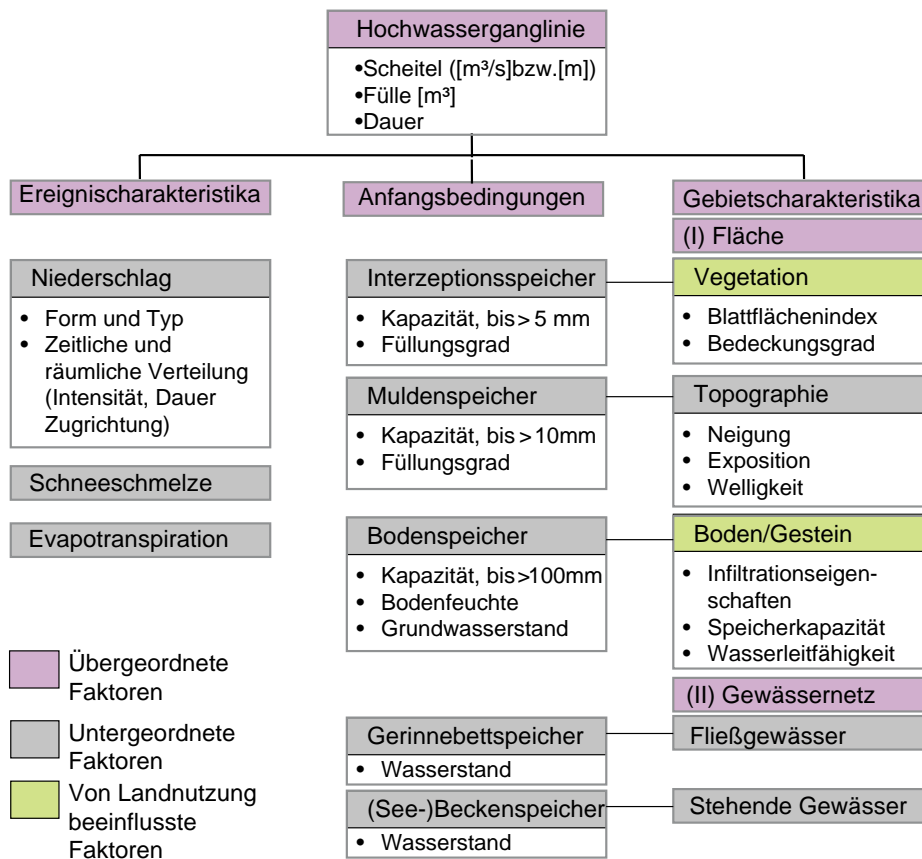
Hochwasserganglinie

•Scheitel ([m³/s]bzw.[m])
•Fülle [m³]
•Dauer

Ereignischarakteristika

Niederschlag

• Form und Typ
• Zeitliche und räumliche Verteilung (Intensität, Dauer Zugrichtung)

Schneeschmelze

Evapotranspiration

Anfangsbedingungen

Interzeptionsspeicher

• Kapazität, bis > 5 mm
• Füllungsgrad

Muldenspeicher

• Kapazität, bis > 10mm
• Füllungsgrad

Bodenspeicher

• Kapazität, bis>100mm
• Bodenfeuchte
• Grundwasserstand

Gerinnebettspeicher

• Wasserstand

(See-)Beckenspeicher

• Wasserstand

Gebietscharakteristika

(I) Fläche

Vegetation

• Blattflächenindex
• Bedeckungsgrad

Topographie

• Neigung
• Exposition
• Welligkeit

Boden/Gestein

• Infiltrationseigenschaften
• Speicherkapazität
• Wasserleitfähigkeit

(II) Gewässernetz

Fließgewässer

Stehende Gewässer

Übergeordnete Faktoren

Untergeordnete Faktoren

Von Landnutzung beeinflusste Faktoren